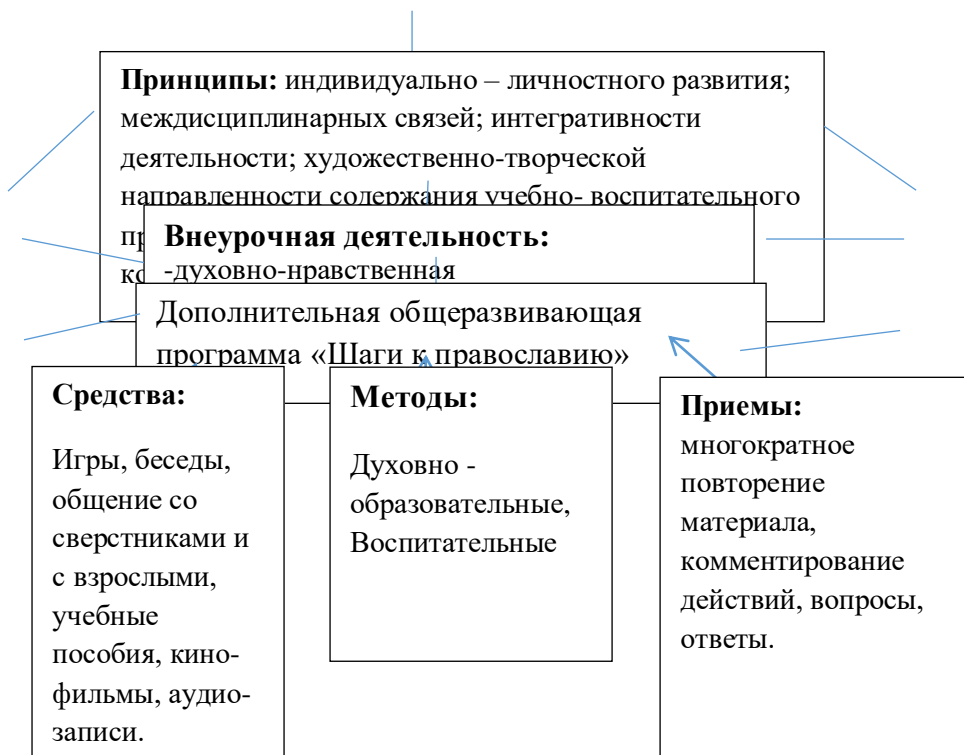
**Принципы:** индивидуально – личностного развития; междисциплинарных связей; интегративности деятельности; художественно-творческой направленности содержания учебно- воспитательного пр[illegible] ко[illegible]

**Внеурочная деятельность:**
-духовно-нравственная

Дополнительная общеразвивающая программа «Шаги к православию»

**Средства:**

Игры, беседы, общение со сверстниками и с взрослыми, учебные пособия, кино-фильмы, аудио-записи.

**Методы:**

Духовно - образовательные, Воспитательные

**Приемы:** многократное повторение материала, комментирование действий, вопросы, ответы.